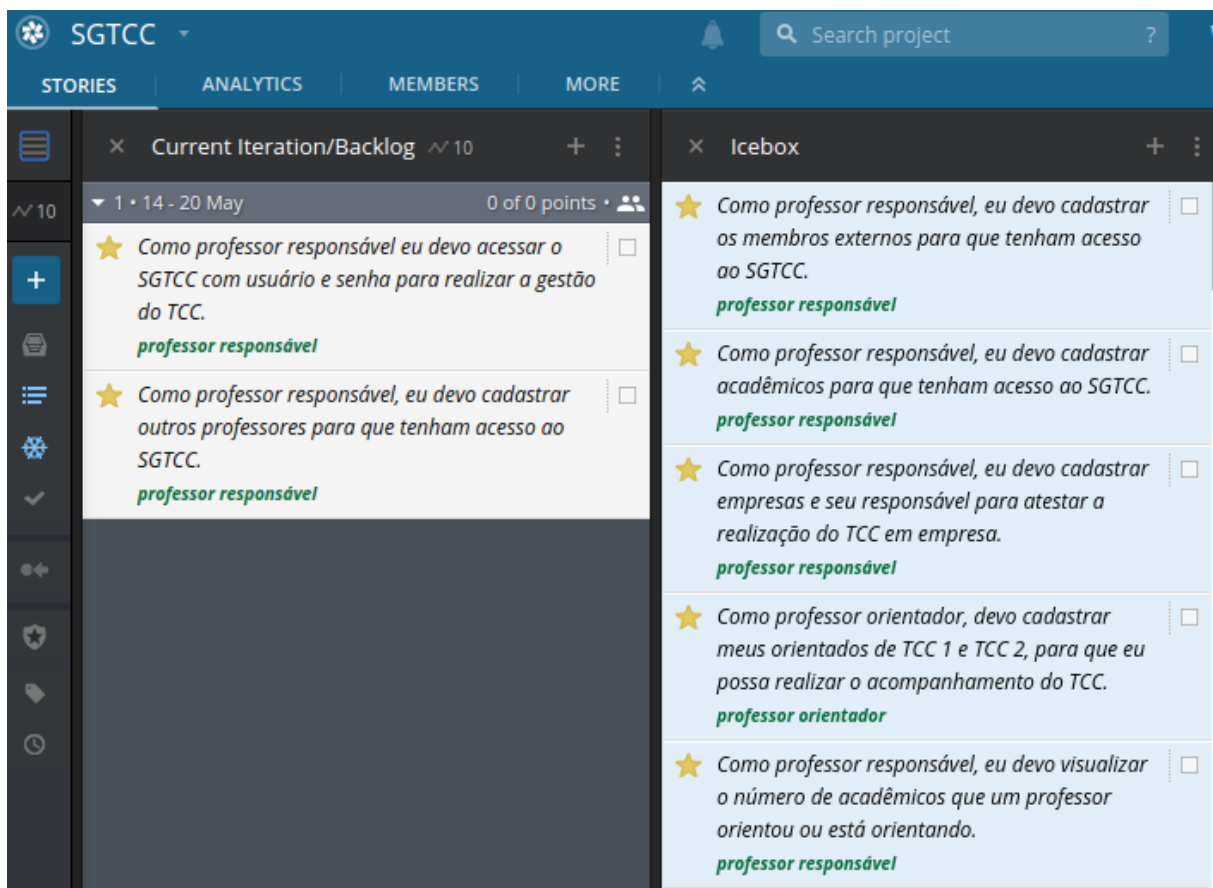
SGTCC

Search project

?

STORIES ANALYTICS MEMBERS MORE

10

Current Iteration/Backlog 10

1 • 14 - 20 May 0 of 0 points •

Como professor responsável eu devo acessar o SGTCC com usuário e senha para realizar a gestão do TCC.
professor responsável

Como professor responsável, eu devo cadastrar outros professores para que tenham acesso ao SGTCC.
professor responsável

Icebox

Como professor responsável, eu devo cadastrar os membros externos para que tenham acesso ao SGTCC.
professor responsável

Como professor responsável, eu devo cadastrar acadêmicos para que tenham acesso ao SGTCC.
professor responsável

Como professor responsável, eu devo cadastrar empresas e seu responsável para atestar a realização do TCC em empresa.
professor responsável

Como professor orientador, devo cadastrar meus orientados de TCC 1 e TCC 2, para que eu possa realizar o acompanhamento do TCC.
professor orientador

Como professor responsável, eu devo visualizar o número de acadêmicos que um professor orientou ou está orientando.
professor responsável